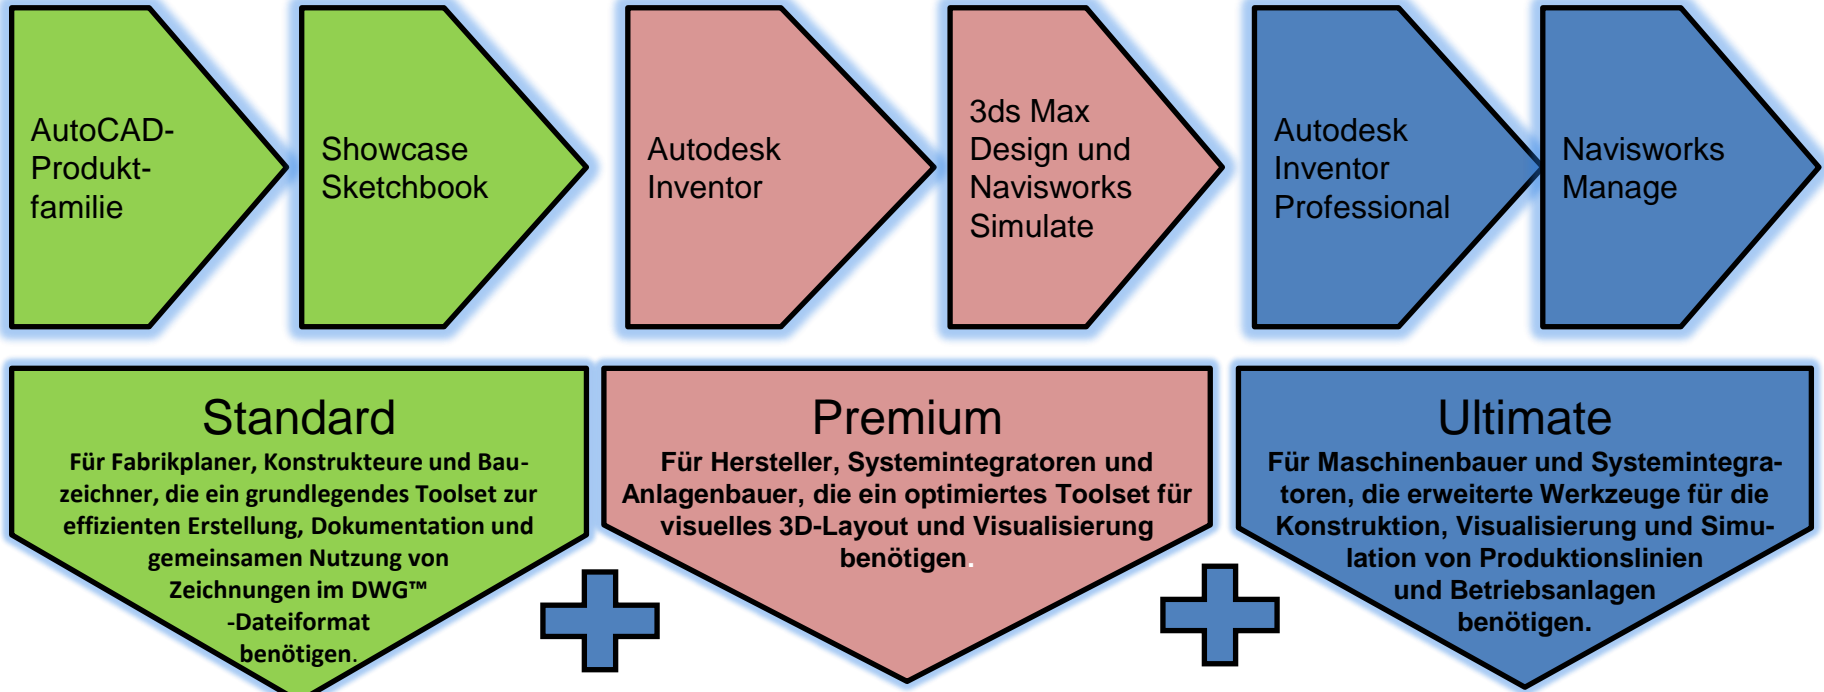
AutoCAD-Produktfamilie

Showcase Sketchbook

Autodesk Inventor

3ds Max Design und Navisworks Simulate

Autodesk Inventor Professional

Navisworks Manage

Standard
Für Fabrikplaner, Konstrukteure und Bauzeichner, die ein grundlegendes Toolset zur effizienten Erstellung, Dokumentation und gemeinsamen Nutzung von Zeichnungen im DWG™ -Dateiformat benötigen.

Premium
Für Hersteller, Systemintegratoren und Anlagenbauer, die ein optimiertes Toolset für visuelles 3D-Layout und Visualisierung benötigen.

Ultimate
Für Maschinenbauer und Systemintegratoren, die erweiterte Werkzeuge für die Konstruktion, Visualisierung und Simulation von Produktionslinien und Betriebsanlagen benötigen.